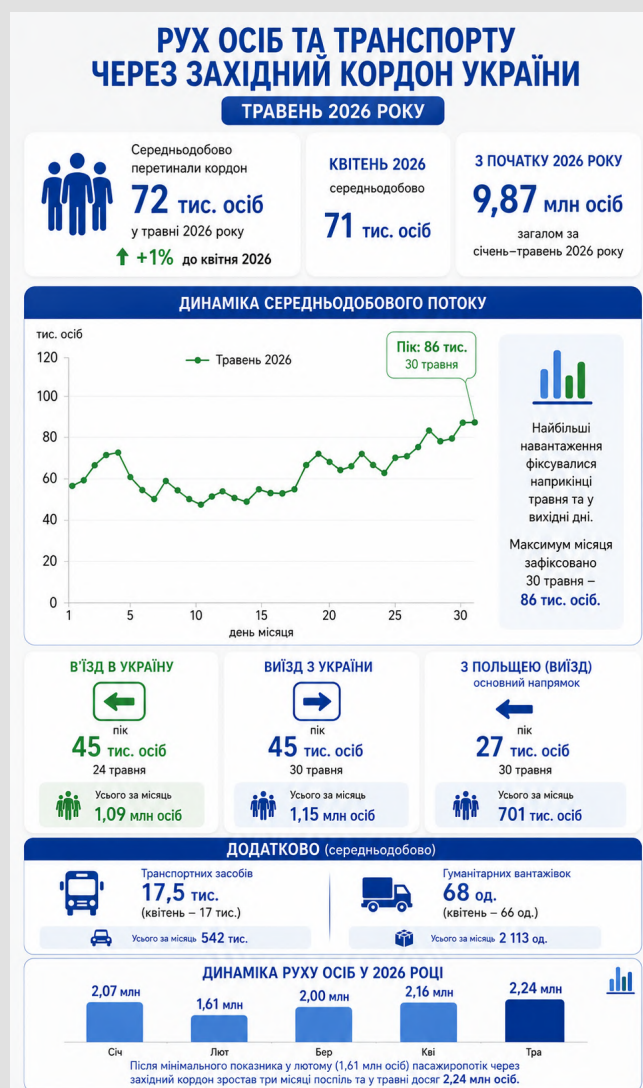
РУХ ОСІБ ТА ТРАНСПОРТУ ЧЕРЕЗ ЗАХІДНИЙ КОРДОН УКРАЇНИ

ТРАВЕНЬ 2026 РОКУ

Середньодобово перетинали кордон
72 тис. осіб
у травні 2026 року
+1% до квітня 2026

КВІТЕНЬ 2026
середньодобово
71 тис. осіб

З ПОЧАТКУ 2026 РОКУ
9,87 млн осіб
загалом за січень–травень 2026 року

ДИНАМІКА СЕРЕДНЬОДОБОВОГО ПОТОКУ

тис. осіб
120
100
80
60
40
20
0
Травень 2026
Пік: 86 тис.
30 травня
1 5 10 15 20 25 30
день місяця

Найбільші навантаження фіксувалися наприкінці травня та у вихідні дні.

Максимум місяця зафіксовано 30 травня – 86 тис. осіб.

В'ЇЗД В УКРАЇНУ
пік
45 тис. осіб
24 травня
Усього за місяць
1,09 млн осіб

ВИЇЗД З УКРАЇНИ
пік
45 тис. осіб
30 травня
Усього за місяць
1,15 млн осіб

З ПОЛЬЩЕЮ (ВИЇЗД)
основний напрямок
пік
27 тис. осіб
30 травня
Усього за місяць
701 тис. осіб

ДОДАТКОВО (середньодобово)

Транспортних засобів
17,5 тис.
(квітень – 17 тис.)
Усього за місяць 542 тис.

Гуманітарних вантажівок
68 од.
(квітень – 66 од.)
Усього за місяць 2 113 од.

ДИНАМІКА РУХУ ОСІБ У 2026 РОЦІ

2,07 млн
Січ
1,61 млн
Лют
2,00 млн
Бер
2,16 млн
Кві
2,24 млн
Тра

Після мінімального показника у лютому (1,61 млн осіб) пасажиропотік через західний кордон зростав три місяці поспіль та у травні досяг 2,24 млн осіб.